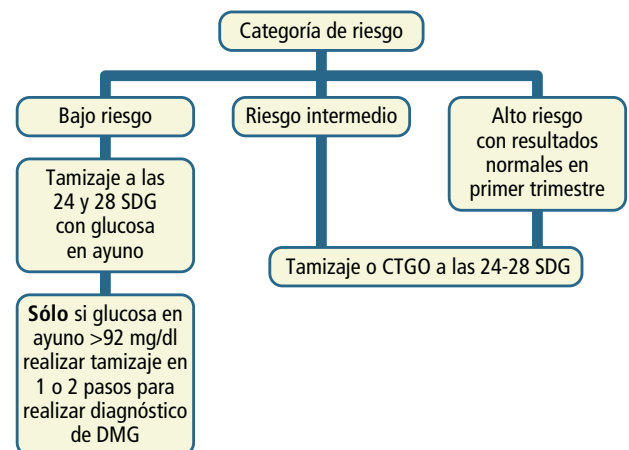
Categoría de riesgo

Bajo riesgo

Riesgo intermedio

Alto riesgo con resultados normales en primer trimestre

Tamizaje a las 24 y 28 SDG con glucosa en ayuno

Tamizaje o CTGO a las 24-28 SDG

**Sólo** si glucosa en ayuno >92 mg/dl realizar tamizaje en 1 o 2 pasos para realizar diagnóstico de DMG